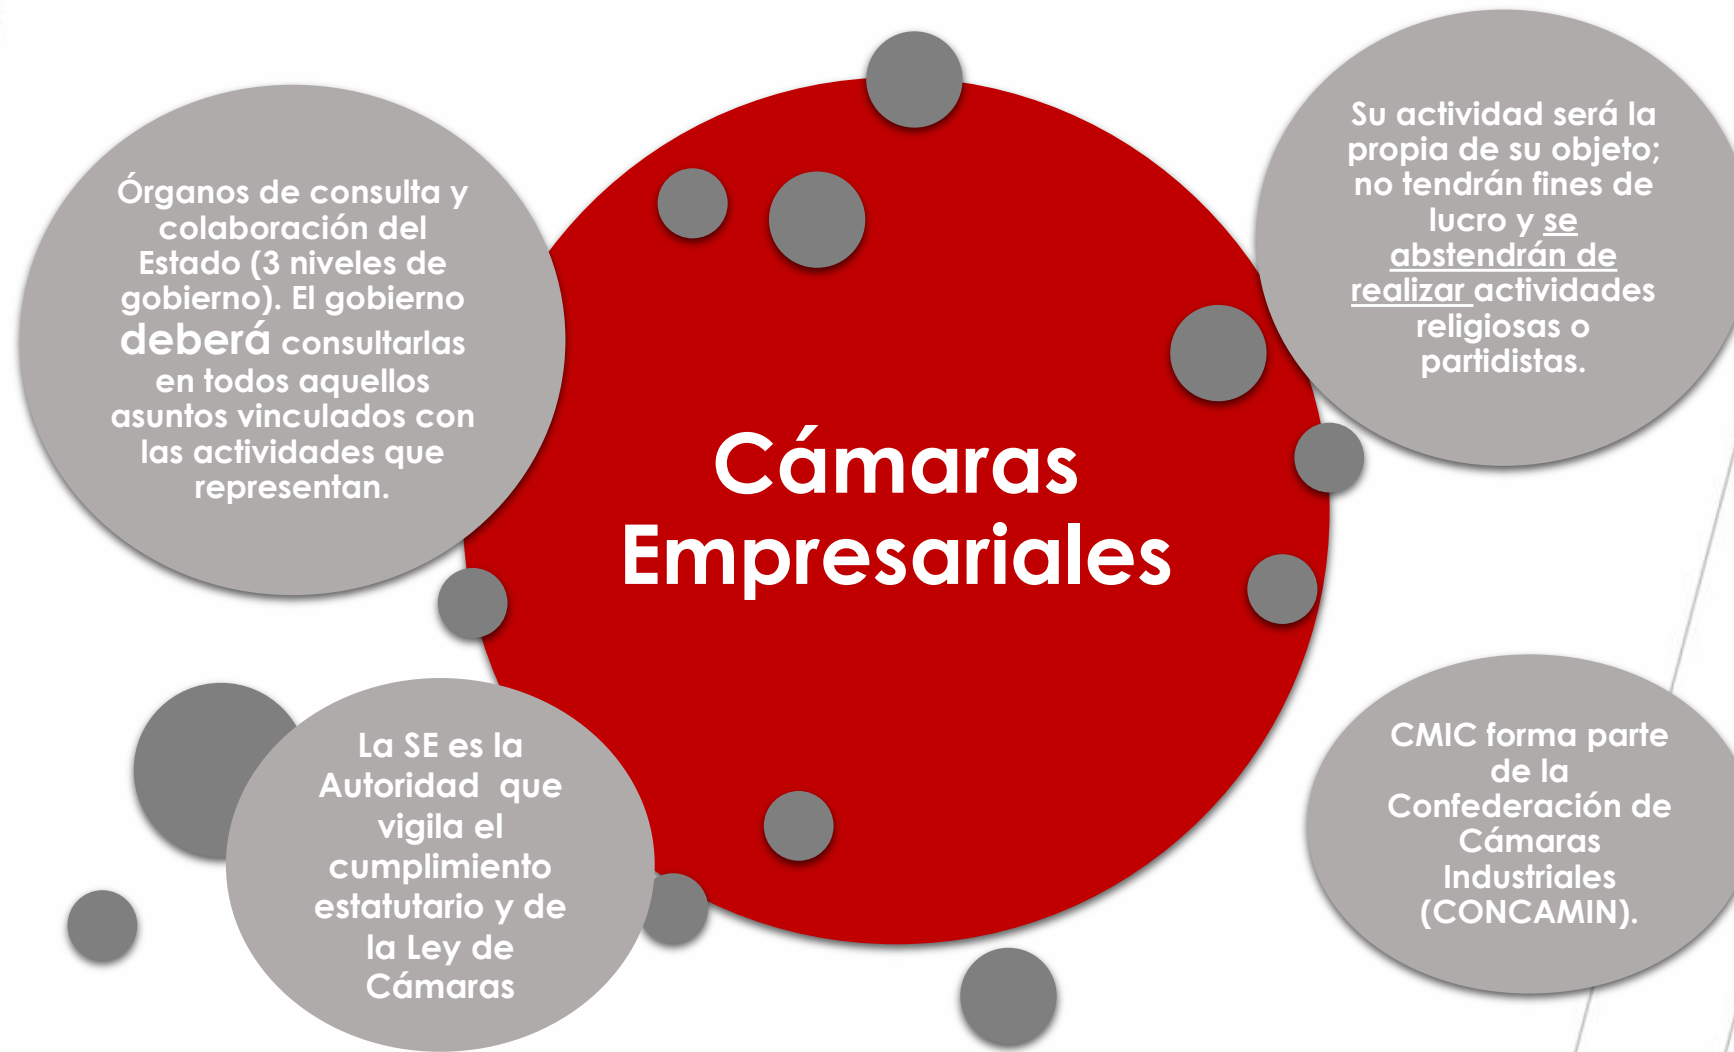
Órganos de consulta y colaboración del Estado (3 niveles de gobierno). El gobierno deberá consultarlas en todos aquellos asuntos vinculados con las actividades que representan.

Cámaras Empresariales

Su actividad será la propia de su objeto; no tendrán fines de lucro y se abstendrán de realizar actividades religiosas o partidistas.

La SE es la Autoridad que vigila el cumplimiento estatutario y de la Ley de Cámaras

CMIC forma parte de la Confederación de Cámaras Industriales (CONCAMIN).